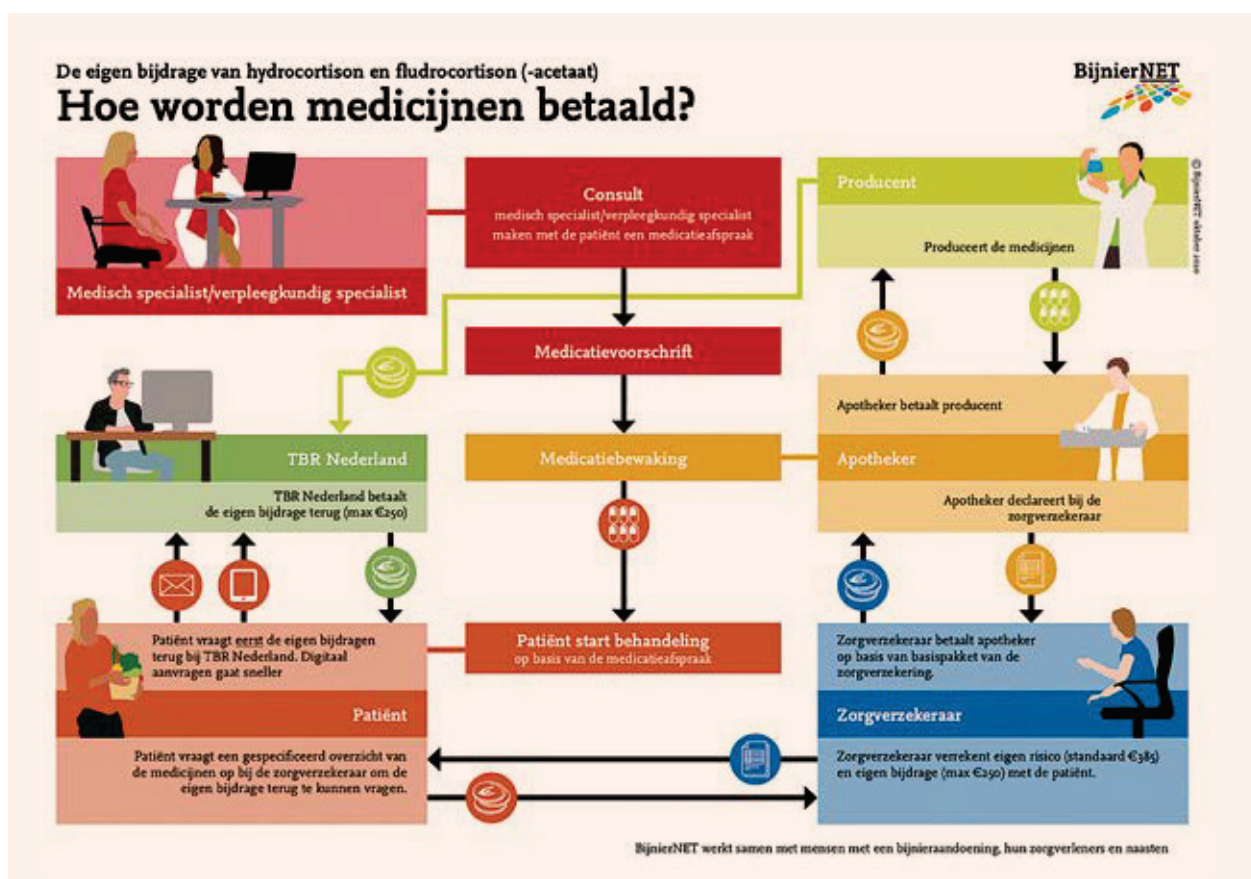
De eigen bijdrage van hydrocortison en fludrocortison (-acetaat)

Hoe worden medicijnen betaald?

BijnierNET

© BijnierNET oktober 2020

Medisch specialist/verpleegkundig specialist

Consult
medisch specialist/verpleegkundig specialist maken met de patiënt een medicatieafspraak

Producent

Produceert de medicijnen

Medicatievoorschrift

Apotheker betaalt producent

TBR Nederland

TBR Nederland betaalt de eigen bijdrage terug (max €250)

Medicatiebewaking

Apotheker

Apotheker declareert bij de zorgverzekeraar

Patiënt vraagt eerst de eigen bijdragen terug bij TBR Nederland. Digitaal aanvragen gaat sneller

Patiënt start behandeling
op basis van de medicatieafspraak

Zorgverzekeraar betaalt apotheker op basis van basispakket van de zorgverzekering.

Patiënt

Zorgverzekeraar

Patiënt vraagt een gespecificeerd overzicht van de medicijnen op bij de zorgverzekeraar om de eigen bijdrage terug te kunnen vragen.

Zorgverzekeraar verrekent eigen risico (standaard €385) en eigen bijdrage (max €250) met de patiënt.

BijnierNET werkt samen met mensen met een bijnieraandoening, hun zorgverleners en naasten